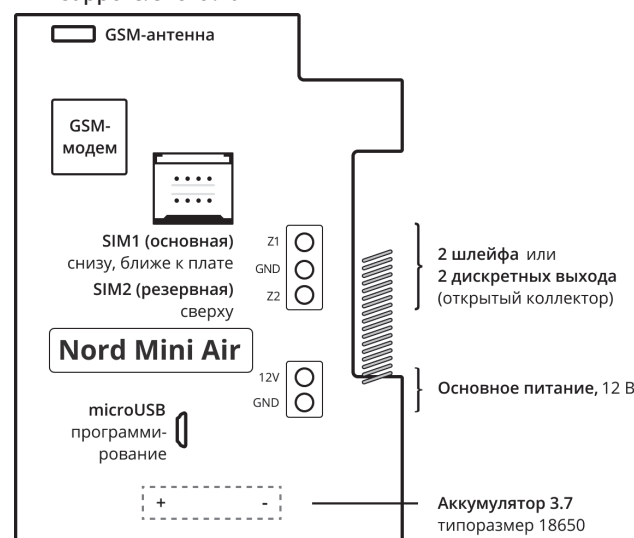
GSM-антенна

GSM-модем

SIM1 (основная) снизу, ближе к плате

SIM2 (резервная) сверху

Z1
GND
Z2

2 шлейфа или
2 дискретных выхода
(открытый коллектор)

Nord Mini Air

12V
GND

Основное питание, 12 В

microUSB программирование

+ -

Аккумулятор 3.7
типоразмер 18650